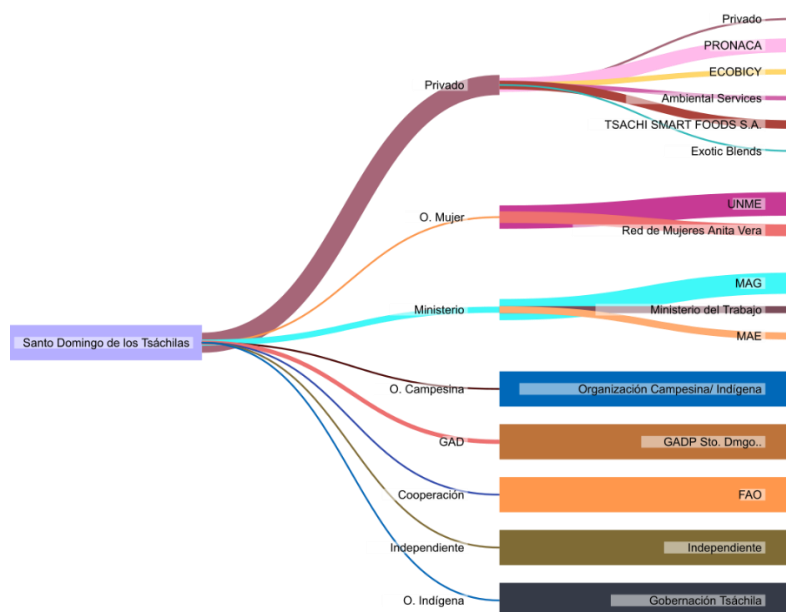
Santo Domingo de los Tsáchilas

Privado
O. Mujer
Ministerio
O. Campesina
GAD
Cooperación
Independiente
O. Indígena

Privado
PRONACA
ECOBICY
Ambiental Services
TSACHI SMART FOODS S.A.
Exotic Blends
UNME
Red de Mujeres Anita Vera
MAG
Ministerio del Trabajo
MAE
Organización Campesina/ Indígena
GADP Sto. Dmgo..
FAO
Independiente
Gobernación Tsáchila